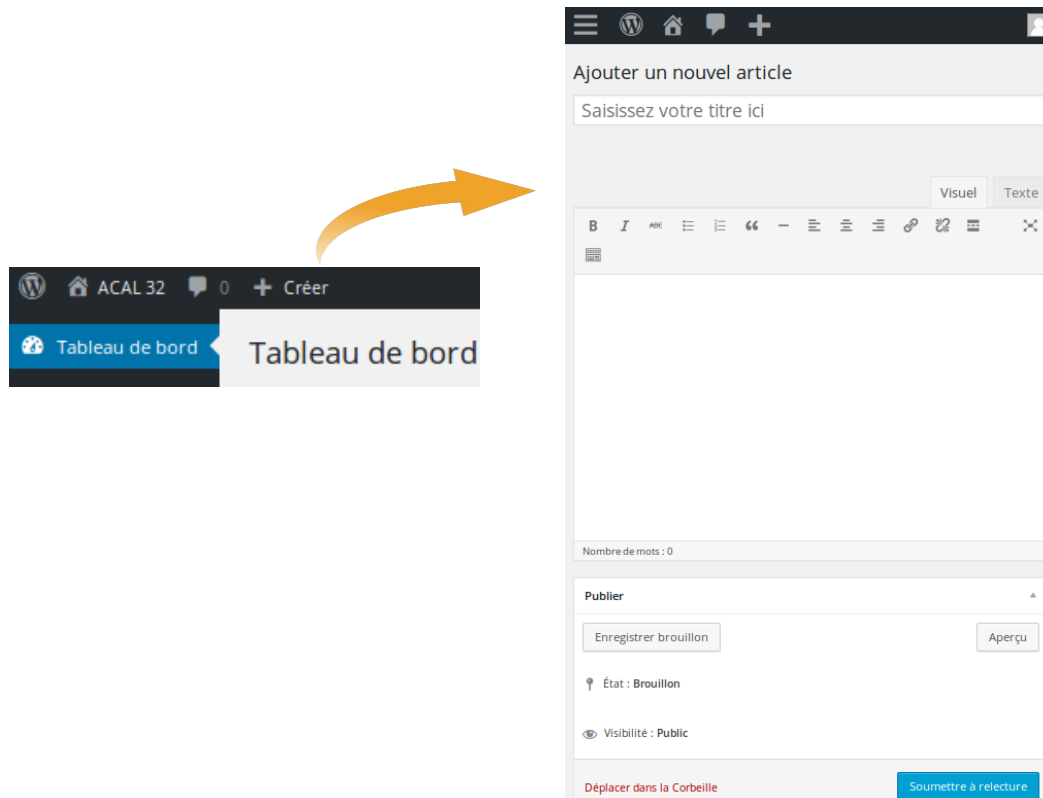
ACAL 32 0 Créer

Tableau de bord

Tableau de bord

Ajouter un nouvel article

Saisissez votre titre ici

Visuel Texte

B I

Nombre de mots : 0

Publier

Enregistrer brouillon

Aperçu

État : Brouillon

Visibilité : Public

Déplacer dans la Corbeille

Soumettre à relecture